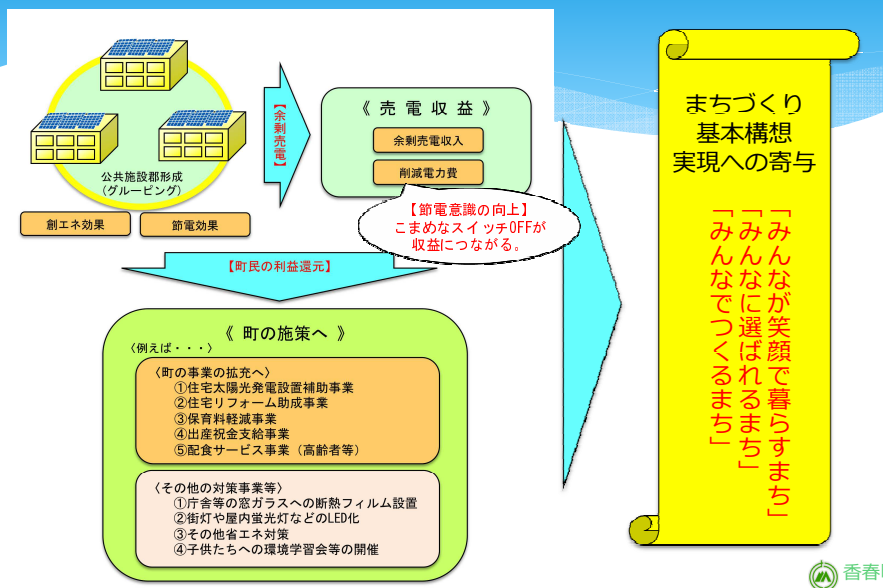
公共施設郡形成
（グルーピング）

創エネ効果

節電効果

【余剰売電】

《 売 電 収 益 》

余剰売電収入

削減電力費

【節電意識の向上】
こまめなスイッチOFFが
収益につながる。

【町民の利益還元】

《 町の施策へ 》
〈例えば・・・〉

〈町の事業の拡充へ〉
①住宅太陽光発電設置補助事業
②住宅リフォーム助成事業
③保育料軽減事業
④出産祝金支給事業
⑤配食サービス事業（高齢者等）

〈その他の対策事業等〉
①庁舎等の窓ガラスへの断熱フィルム設置
②街灯や屋内蛍光灯などのLED化
③その他省エネ対策
④子供たちへの環境学習会等の開催

まちづくり
基本構想
実現への寄与

「みんなが笑顔で暮らすまち」
「みんなに選ばれるまち」
「みんなでつくるまち」

香春